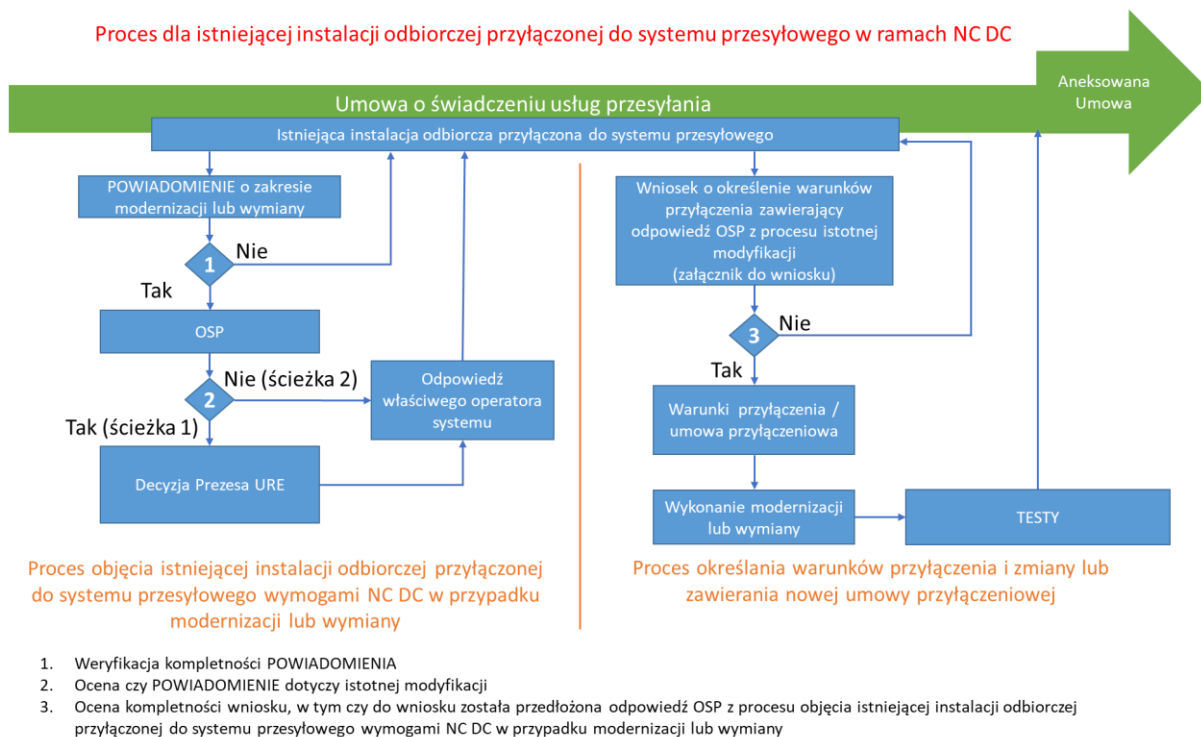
Proces dla istniejącej instalacji odbiorczej przyłączonej do systemu przesyłowego w ramach NC DC

Umowa o świadczeniu usług przesyłania

Aneksowana Umowa

Istniejąca instalacja odbiorcza przyłączona do systemu przesyłowego

POWIADOMIENIE o zakresie modernizacji lub wymiany

1

Nie

Tak

OSP

2

Nie (ścieżka 2)

Tak (ścieżka 1)

Odpowiedź właściwego operatora systemu

Decyzja Prezesa URE

Wniosek o określenie warunków przyłączenia zawierający odpowiedź OSP z procesu istotnej modyfikacji (załącznik do wniosku)

3

Nie

Tak

Warunki przyłączenia / umowa przyłączeniowa

Wykonanie modernizacji lub wymiany

TESTY

Proces objęcia istniejącej instalacji odbiorczej przyłączonej do systemu przesyłowego wymogami NC DC w przypadku modernizacji lub wymiany

Proces określania warunków przyłączenia i zmiany lub zawierania nowej umowy przyłączeniowej

1. Weryfikacja kompletności POWIADOMIENIA
2. Ocena czy POWIADOMIENIE dotyczy istotnej modyfikacji
3. Ocena kompletności wniosku, w tym czy do wniosku została przedłożona odpowiedź OSP z procesu objęcia istniejącej instalacji odbiorczej przyłączonej do systemu przesyłowego wymogami NC DC w przypadku modernizacji lub wymiany